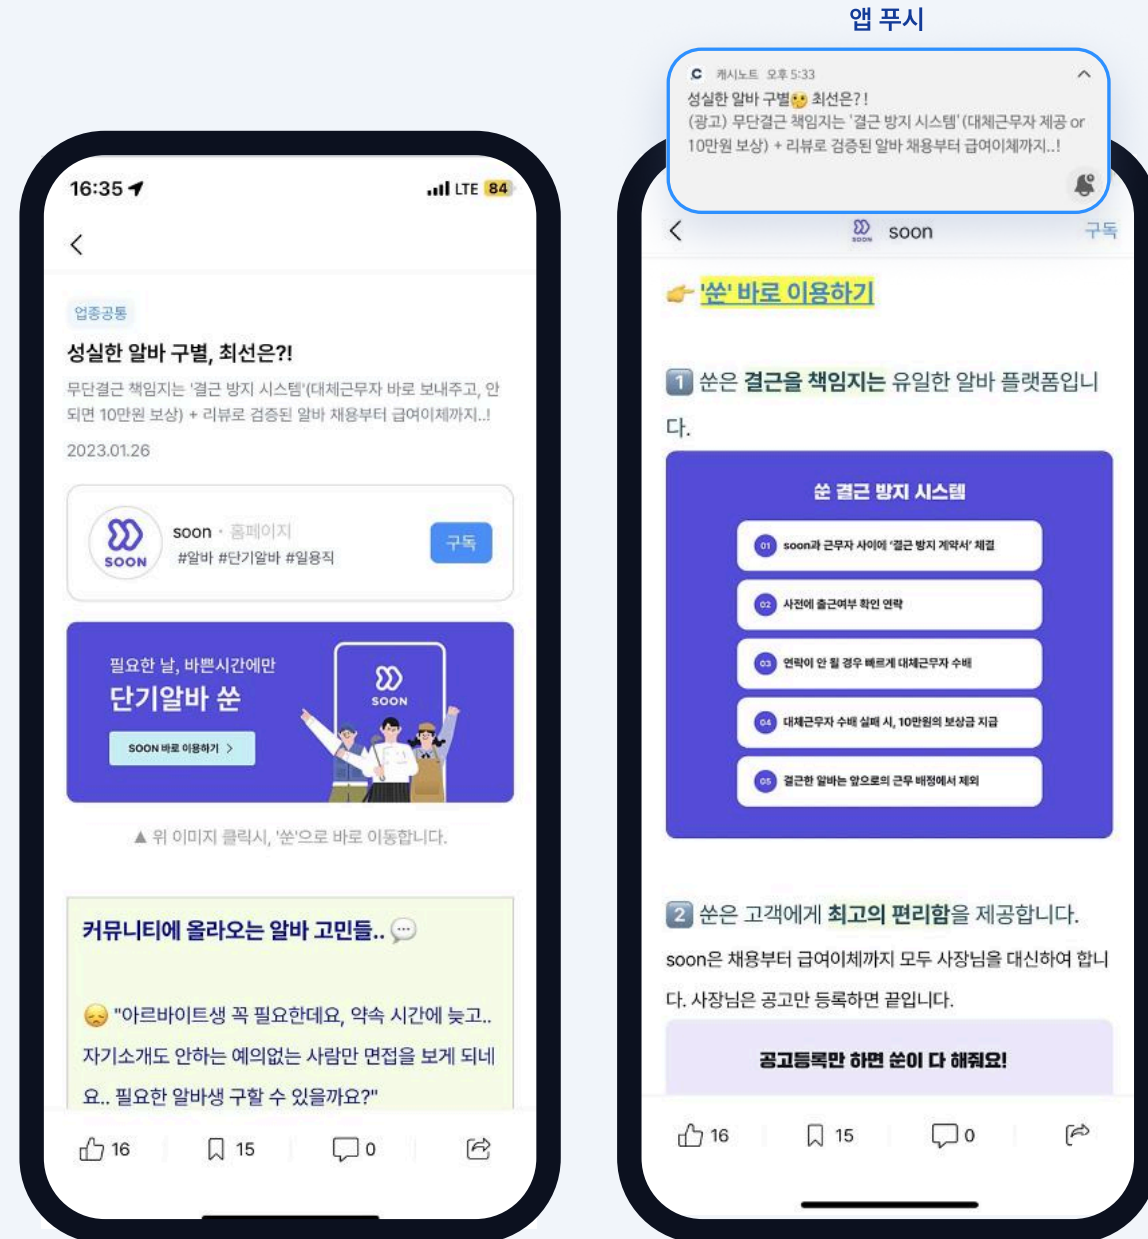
16:35

LTE 84

업종공통

성실한 알바 구별, 최선은?!

무단결근 책임지는 '결근 방지 시스템'(대체근무자 바로 보내주고, 안 되면 10만원 보상) + 리뷰로 검증된 알바 채용부터 급여이체까지..!

2023.01.26

SOON

soon · 홈페이지

#알바 #단기알바 #일용직

구독

필요한 날, 바쁜시간에만

단기알바 쑨

SOON 바로 이용하기 >

SOON

▲ 위 이미지 클릭시, '쑨'으로 바로 이동합니다.

커뮤니티에 올라오는 알바 고민들..

"아르바이트생 꼭 필요한데요, 약속 시간에 늦고.. 자기소개도 안하는 예의없는 사람만 면접을 보게 되네요.. 필요한 알바생 구할 수 있을까요?"

16 15 0

앱 푸시

캐시노트 오후 5:33

성실한 알바 구별 최선은?!

(광고) 무단결근 책임지는 '결근 방지 시스템'(대체근무자 제공 or 10만원 보상) + 리뷰로 검증된 알바 채용부터 급여이체까지..!

soon

구독

'쑨' 바로 이용하기

1 쑨은 결근을 책임지는 유일한 알바 플랫폼입니다.

쑨 결근 방지 시스템

01 soon과 근무자 사이에 '결근 방지 계약서' 체결

02 사전에 출근여부 확인 연락

03 연락이 안 될 경우 빠르게 대체근무자 수배

04 대체근무자 수배 실패 시, 10만원의 보상금 지급

05 결근한 알바는 앞으로의 근무 배정에서 제외

2 쑨은 고객에게 최고의 편리함을 제공합니다.

soon은 채용부터 급여이체까지 모두 사장님을 대신하여 합니다. 사장님은 공고만 등록하면 끝입니다.

공고등록만 하면 쑨이 다 해줘요!

16 15 0